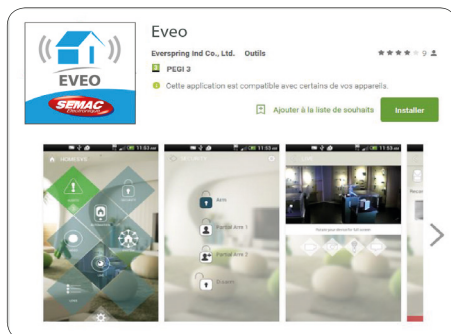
EVEO

SEMAC

Eveo

Everspring Ind Co., Ltd. Outils

9

PEGI 3

Cette application est compatible avec certains de vos appareils.

Ajouter à la liste de souhaits

Installer

HOME EVE

Arm

Partial Arm 1

Partial Arm 2

Disarm